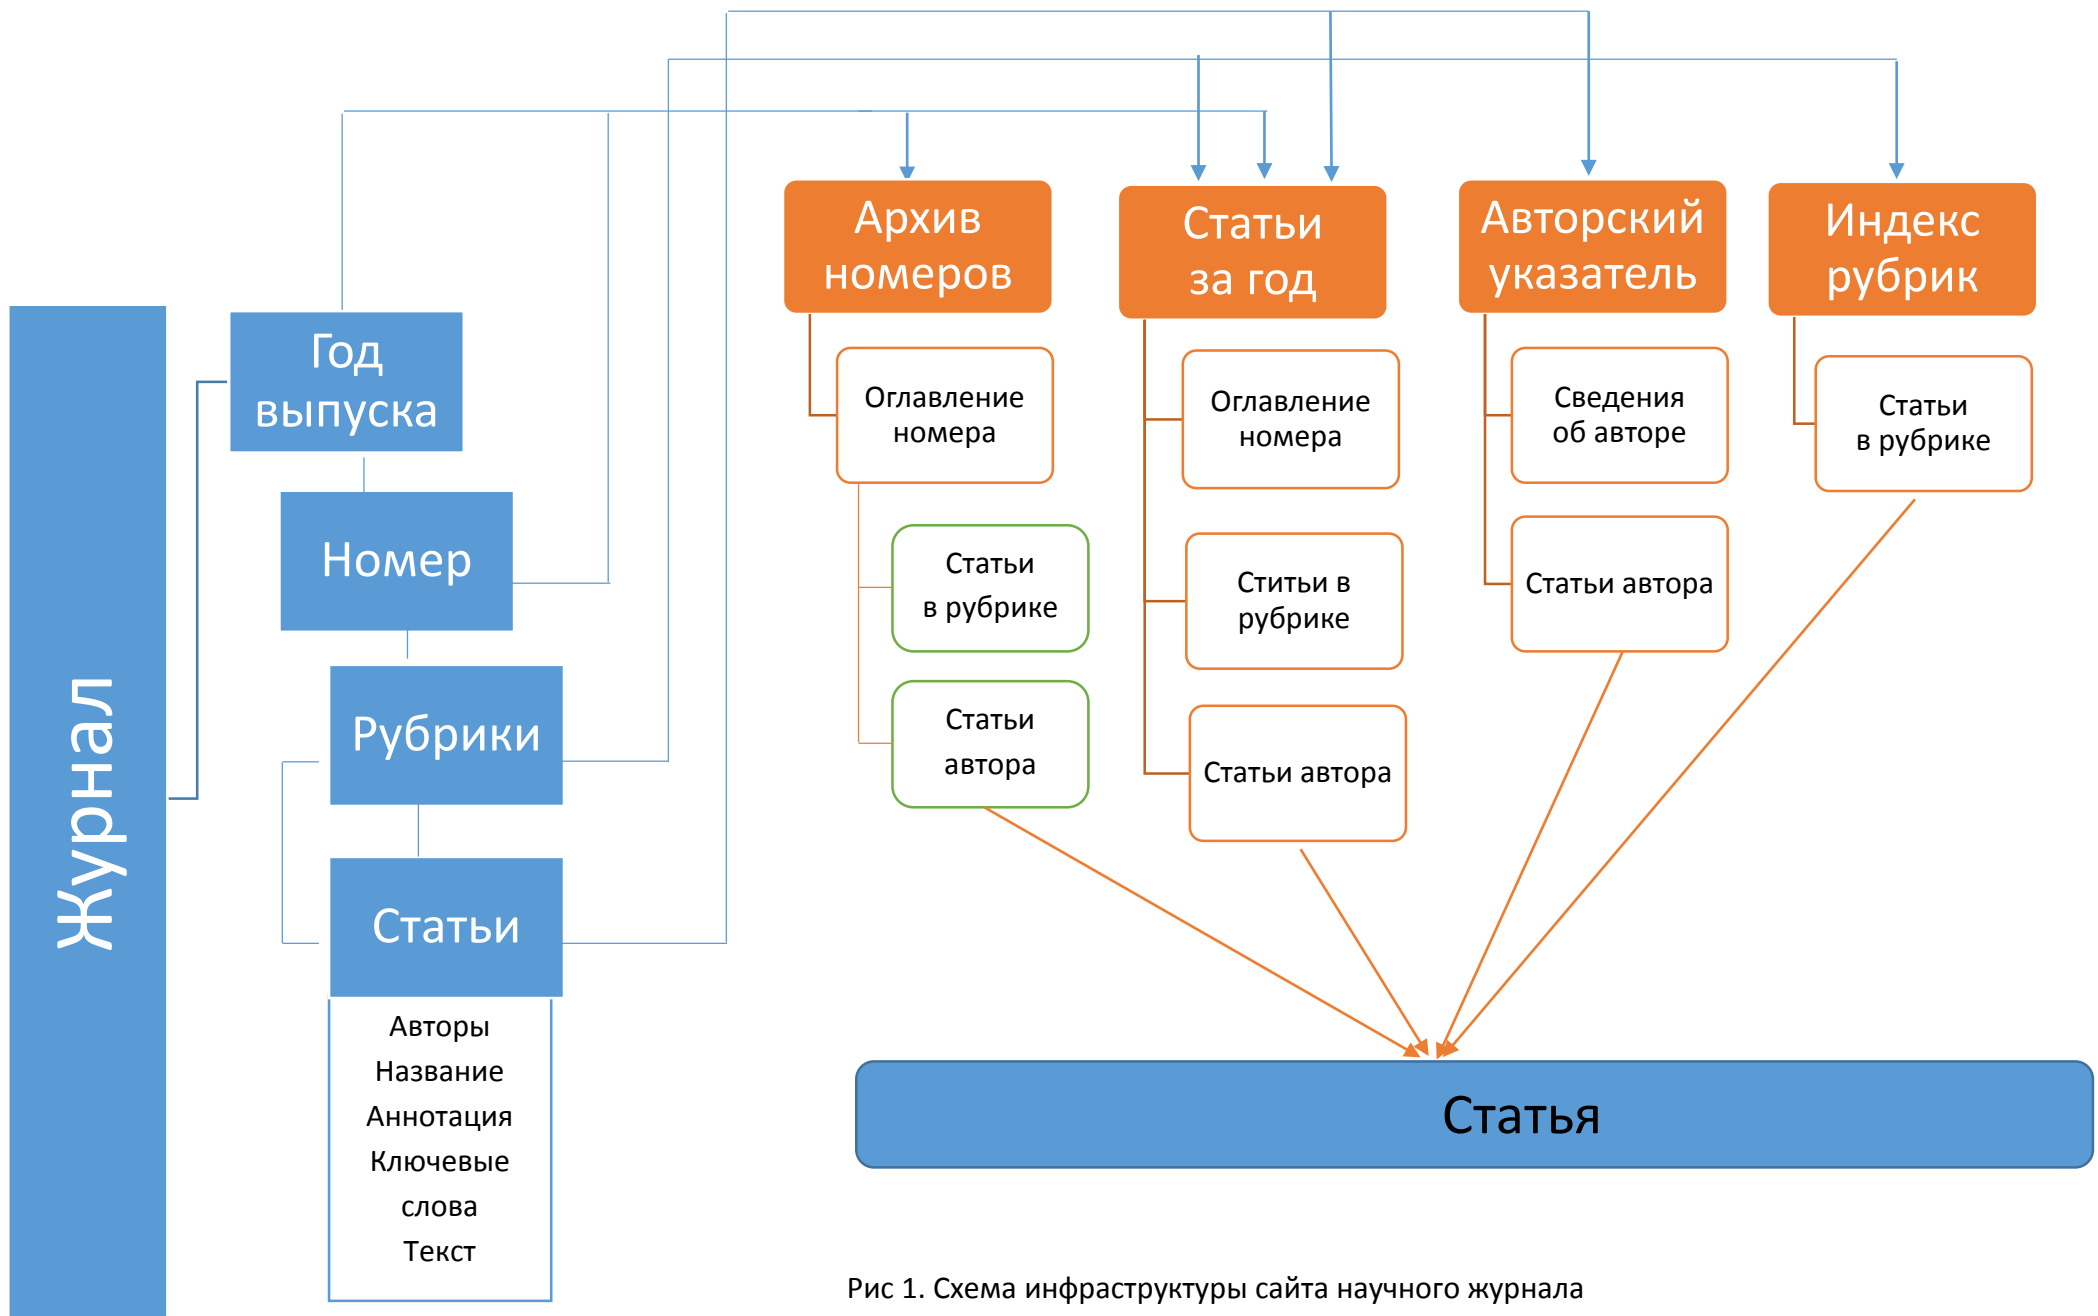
Журнал

Год выпуска

Номер

Рубрики

Статьи

Авторы
Название
Аннотация
Ключевые слова
Текст

Архив номеров

Оглавление номера

Статьи в рубрике

Статьи автора

Статьи за год

Оглавление номера

Ститьи в рубрике

Статьи автора

Авторский указатель

Сведения об авторе

Статьи автора

Индекс рубрик

Статьи в рубрике

Статья

Рис 1. Схема инфраструктуры сайта научного журнала